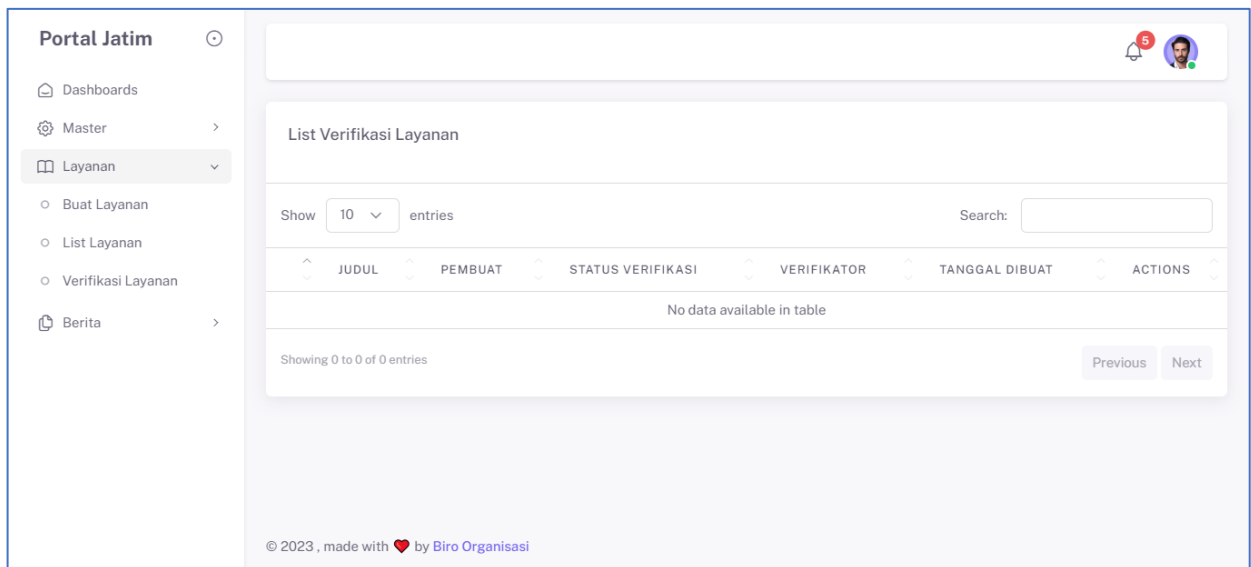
Portal Jatim

Dashboards
Master
Layanan
Buat Layanan
List Layanan
Verifikasi Layanan
Berita

5

List Verifikasi Layanan

Show 10 entries

Search:

| JUDUL | PEMBUAT | STATUS VERIFIKASI | VERIFIKATOR | TANGGAL DIBUAT | ACTIONS |
|---|---|---|---|---|---|
| No data available in table | | | | | |

Showing 0 to 0 of 0 entries

Previous Next

© 2023 , made with by Biro Organisasi